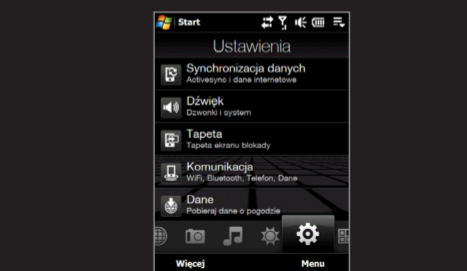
Start

Ustawienia

Synchronizacja danych
Activesync i dane internetowe

Dźwięk
Dzwonki i system

Tapeta
Tapeta ekranu blokady

Komunikacja
WiFi, Bluetooth, Telefon, Dane

Dane
Pobieraj dane o pogodzie

Więcej
Menu